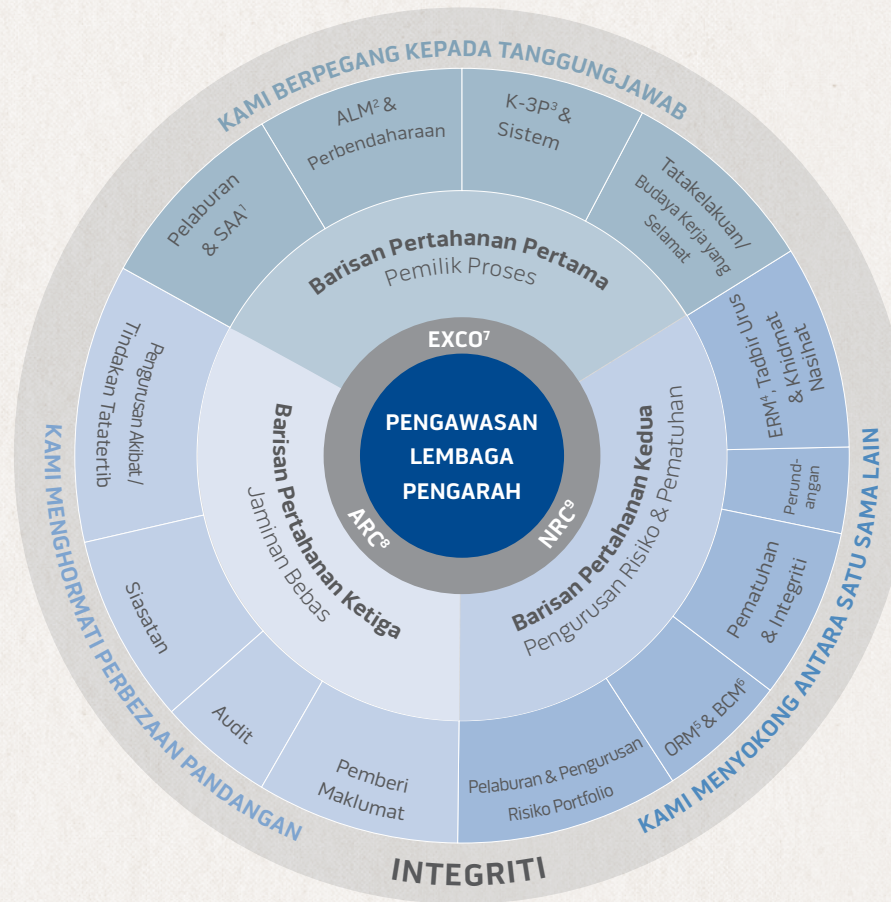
KAMI BERPEGANG KEPADA TANGGUNGJAWAB

Pelaburan & SAA$^1$

ALM$^2$ & Perbendaharaan

K-3P$^3$ & Sistem

Tatakelakuan/ Budaya Kerja yang Selamat

Barisan Pertahanan Pertama
Pemilik Proses

ERM$^4$, Tadbir Urus & Khidmat Nasihat

Perundangan

Pematuhan & Integriti

ORM$^5$ & BCM$^6$

Pelaburan & Pengurusan Risiko Portfolio

Barisan Pertahanan Kedua
Pengurusan Risiko & Pematuhan

EXCO$^7$

PENGAWASAN LEMBAGA PENGARAH

ARC$^8$

NRC$^9$

Barisan Pertahanan Ketiga
Jaminan Bebas

Pengurusan Akibat/ Tindakan Tatatertib

Siasatan

Audit

Pemberi Maklumat

KAMI MENGHORMATI PERBEZAAN PANDANGAN

INTEGRITI

KAMI MENYOKONG ANTARA SATU SAMA LAIN